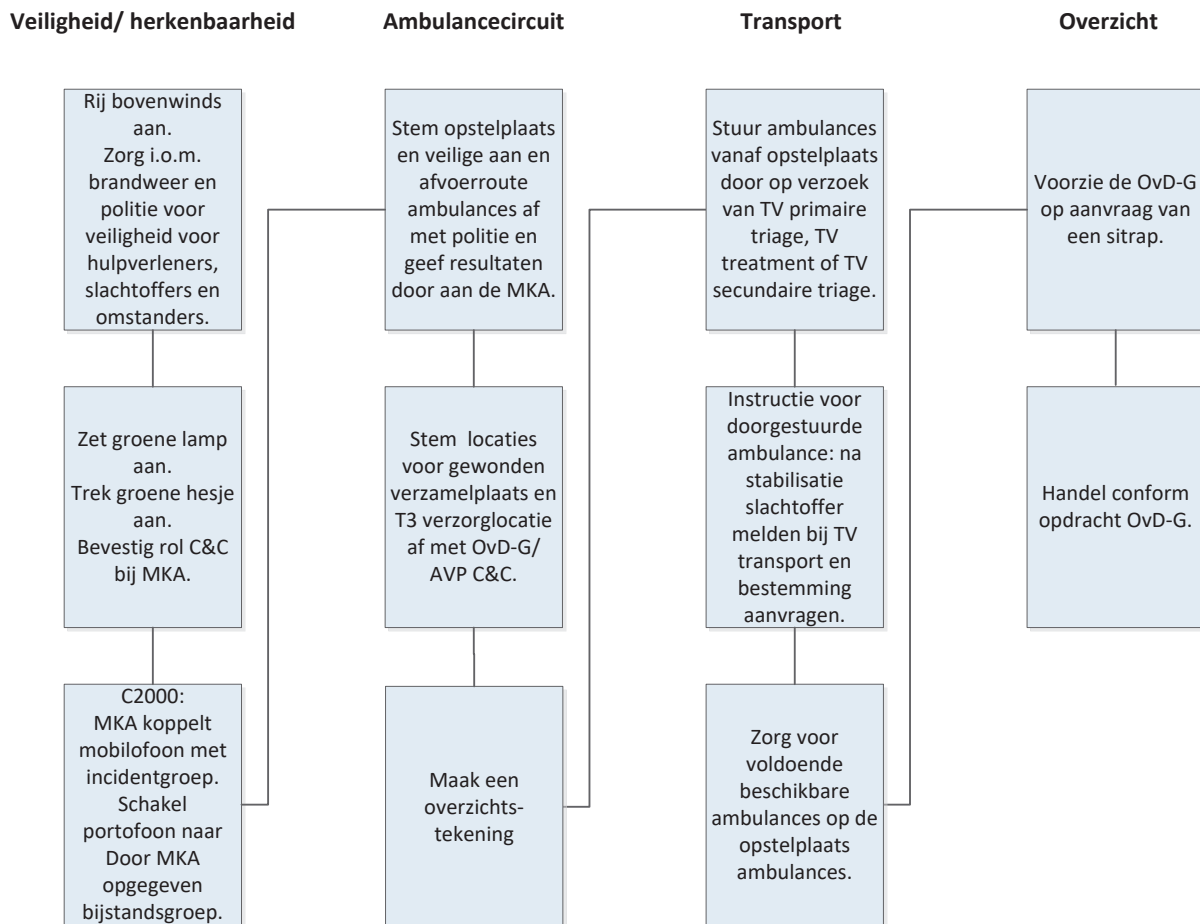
**Veiligheid/ herkenbaarheid**

Rij bovenwinds aan. Zorg i.o.m. brandweer en politie voor veiligheid voor hulpverleners, slachtoffers en omstanders.

Zet groene lamp aan. Trek groene hesje aan. Bevestig rol C&C bij MKA.

C2000: MKA koppelt mobilofoon met incidentgroep. Schakel portofoon naar Door MKA opgegeven bijstandsgroep.

**Ambulancecircuit**

Stem opstelplaats en veilige aan en afvoerroute ambulances af met politie en geef resultaten door aan de MKA.

Stem locaties voor gewonden verzamelplaats en T3 verzorglocatie af met OvD-G/ AVP C&C.

Maak een overzichtstekening

**Transport**

Stuur ambulances vanaf opstelplaats door op verzoek van TV primaire triage, TV treatment of TV secundaire triage.

Instructie voor doorgestuurde ambulance: na stabilisatie slachtoffer melden bij TV transport en bestemming aanvragen.

Zorg voor voldoende beschikbare ambulances op de opstelplaats ambulances.

**Overzicht**

Voorzie de OvD-G op aanvraag van een sitrap.

Handel conform opdracht OvD-G.